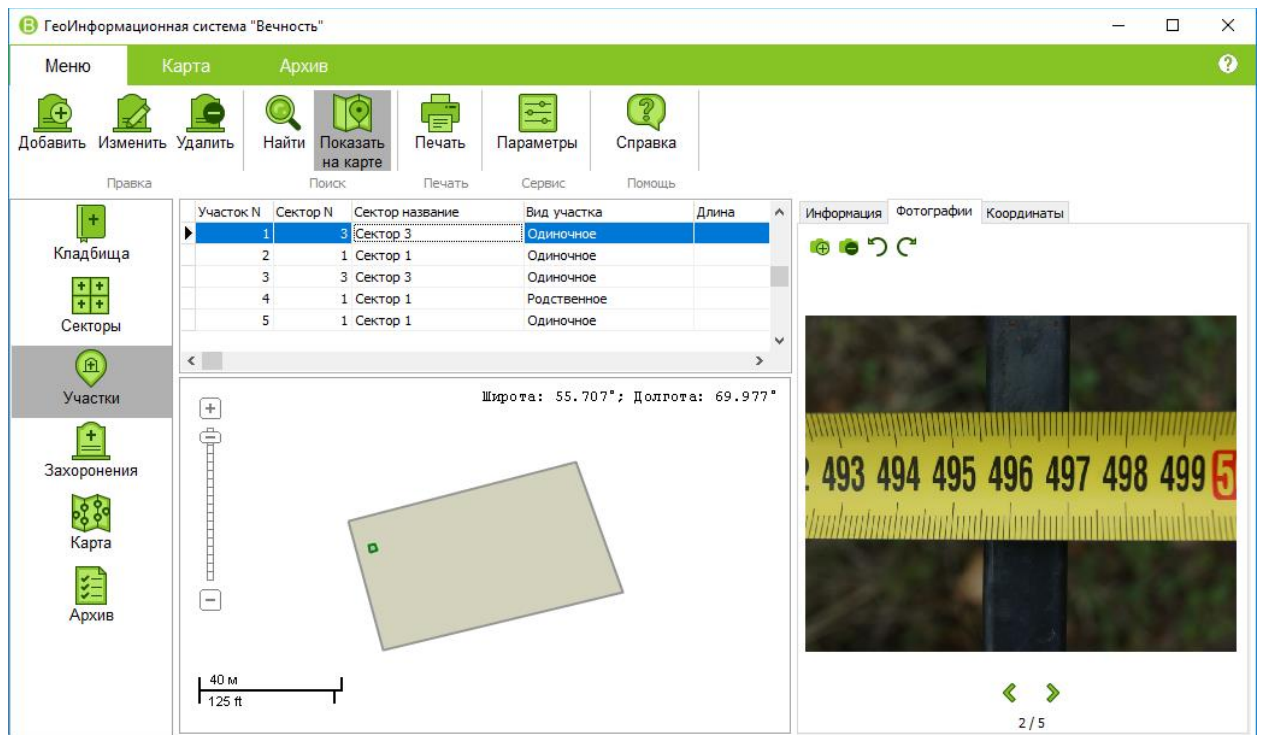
ГеоИнформационная система "Вечность"

Меню
Карта
Архив

Добавить
Изменить
Удалить
Правка
Найти
Показать на карте
Поиск
Печать
Печать
Параметры
Сервис
Справка
Помощь

Кладбища
Секторы
Участки
Захоронения
Карта
Архив

| Участок N | Сектор N | Сектор название | Вид участка | Длина |
|---|---|---|---|---|
| 1 | 3 | Сектор 3 | Одиночное | |
| 2 | 1 | Сектор 1 | Одиночное | |
| 3 | 3 | Сектор 3 | Одиночное | |
| 4 | 1 | Сектор 1 | Родственное | |
| 5 | 1 | Сектор 1 | Одиночное | |

Широта: 55.707°; Долгота: 69.977°

40 м
125 ft

Информация
Фотографии
Координаты

2 493 494 495 496 497 498 499 5

2 / 5